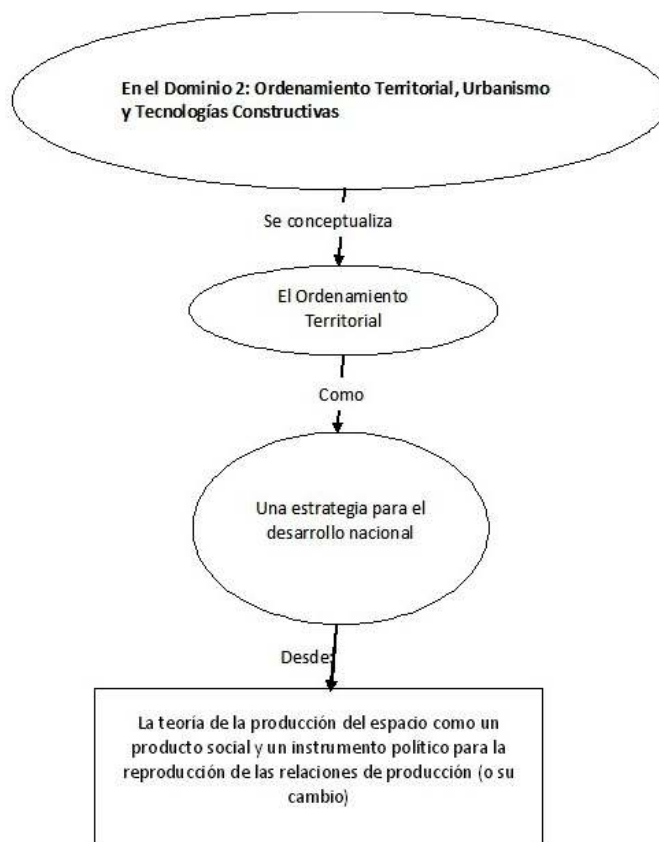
En el Dominio 2: Ordenamiento Territorial, Urbanismo y Tecnologías Constructivas

Se conceptualiza

El Ordenamiento Territorial

Como

Una estrategia para el desarrollo nacional

Desde

La teoría de la producción del espacio como un producto social y un instrumento político para la reproducción de las relaciones de producción (o su cambio)